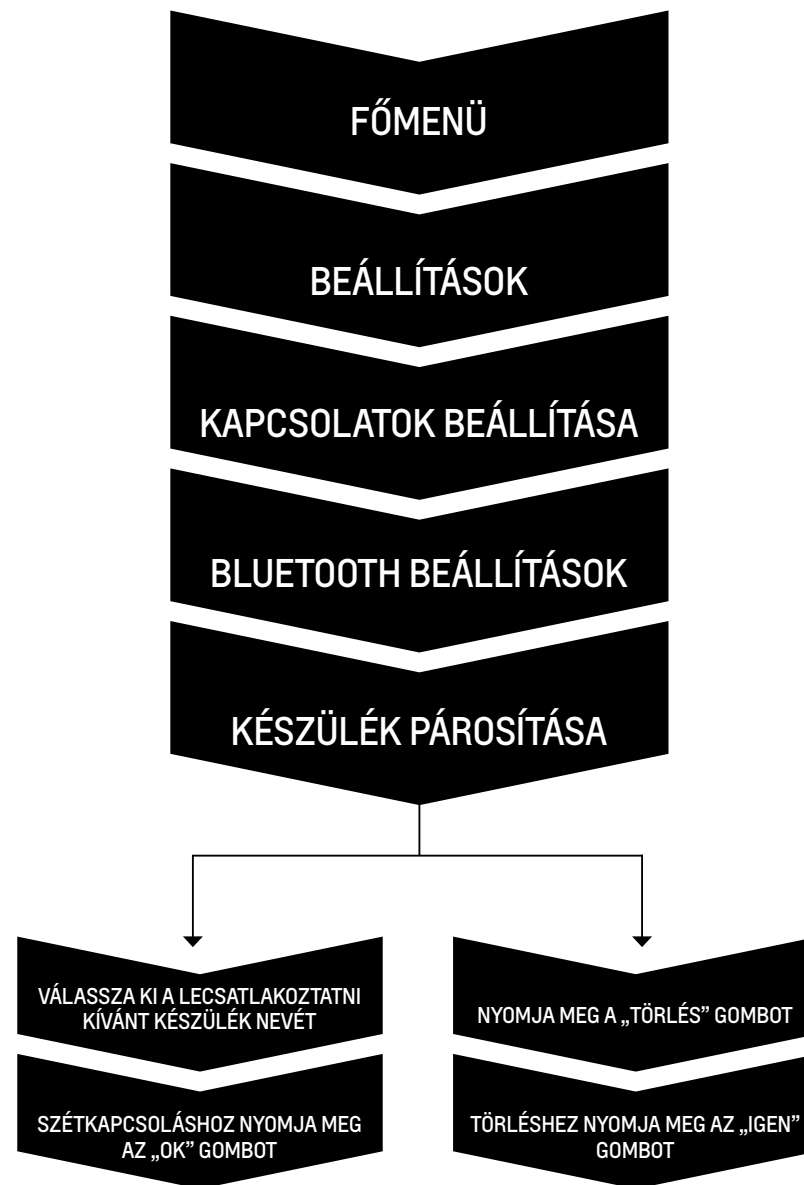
FŐMENÜ

BEÁLLÍTÁSOK

KAPCSOLATOK BEÁLLÍTÁSA

BLUETOOTH BEÁLLÍTÁSOK

KÉSZÜLÉK PÁROSÍTÁSA

VÁLASSZA KI A LECSATLAKOZTATNI KÍVÁNT KÉSZÜLÉK NEVÉT

SZÉTKAPCSOLÁSHOZ NYOMJA MEG AZ „OK" GOMBOT

NYOMJA MEG A „TÖRLÉS" GOMBOT

TÖRLÉSHEZ NYOMJA MEG AZ „IGEN" GOMBOT